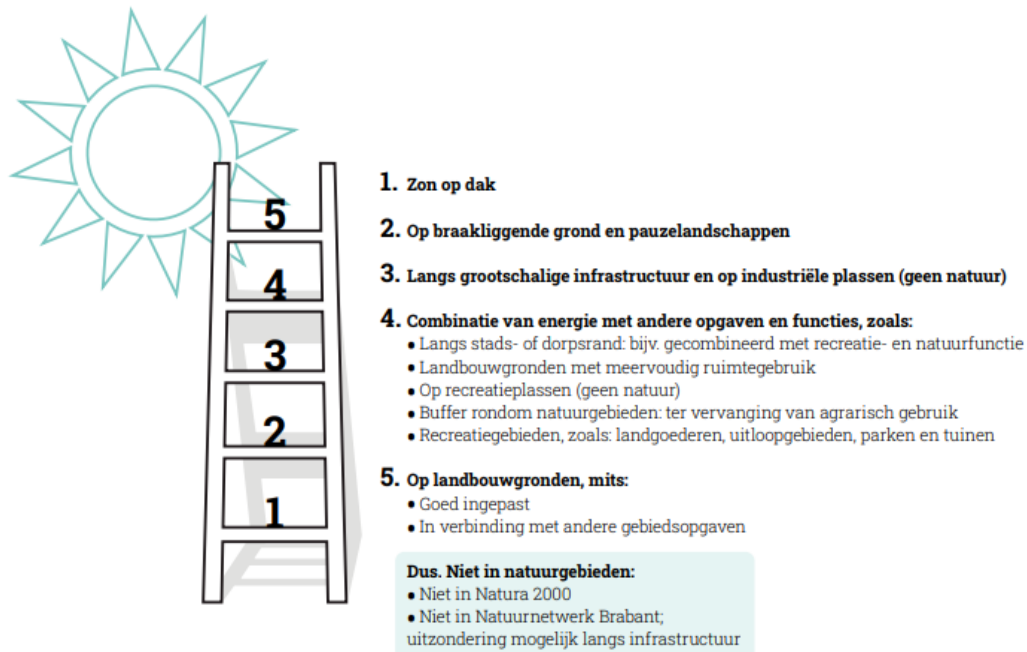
5
4
3
2
1

1. Zon op dak

2. Op braakliggende grond en pauzelandschappen

3. Langs grootschalige infrastructuur en op industriële plassen (geen natuur)

4. Combinatie van energie met andere opgaven en functies, zoals:
• Langs stads- of dorpsrand: bijv. gecombineerd met recreatie- en natuurfunctie
• Landbouwgronden met meervoudig ruimtegebruik
• Op recreatieplassen (geen natuur)
• Buffer rondom natuurgebieden: ter vervanging van agrarisch gebruik
• Recreatiegebieden, zoals: landgoederen, uitloopgebieden, parken en tuinen

5. Op landbouwgronden, mits:
• Goed ingepast
• In verbinding met andere gebiedsopgaven

Dus. Niet in natuurgebieden:
• Niet in Natura 2000
• Niet in Natuurnetwerk Brabant; uitzondering mogelijk langs infrastructuur